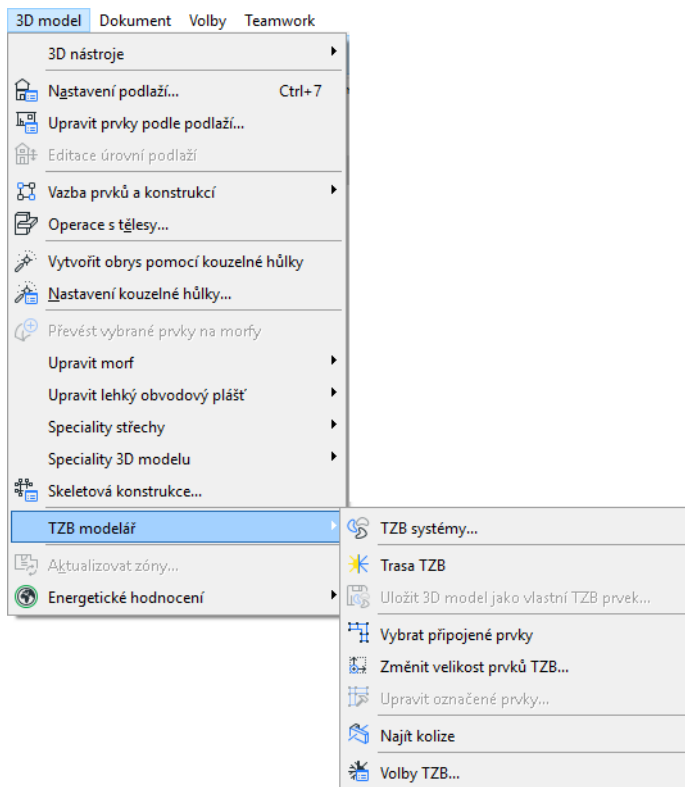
3D model Dokument Volby Teamwork

3D nástroje
Nastavení podlaží... Ctrl+7
Upravit prvky podle podlaží...
Editace úrovní podlaží
Vazba prvků a konstrukcí
Operace s tělesy...
Vytvořit obrys pomocí kouzelné hůlky
Nastavení kouzelné hůlky...
Převést vybrané prvky na morfy
Upravit morf
Upravit lehký obvodový plášť
Speciality střechy
Speciality 3D modelu
Skeletová konstrukce...
TZB modelář
Aktualizovat zóny...
Energetické hodnocení

TZB systémy...
Trasa TZB
Uložit 3D model jako vlastní TZB prvek...
Vybrat připojené prvky
Změnit velikost prvků TZB...
Upravit označené prvky...
Najít kolize
Volby TZB...